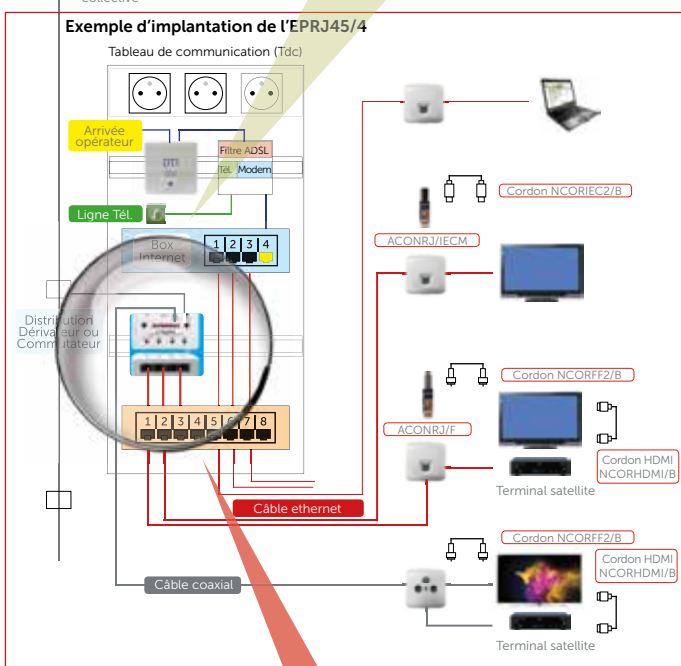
collective

Exemple d'implantation de l'EPRJ45/4

Tableau de communication (Tdc)

Arrivée opérateur

DTI

Filtre ADSL

Tél.

Modem

Ligne Tél.

Box Internet

1 2 3 4

Distribution Dérivateur ou Commutateur

1 2 3 4 5 6 7 8

Câble ethernet

Câble coaxial

Cordon NCORIEC2/B

ACONRJ/IECM

Cordon NCORFF2/B

ACONRJ/F

Cordon HDMI NCORHDMI/B

Terminal satellite

Cordon NCORFF2/B

Cordon HDMI NCORHDMI/B

Terminal satellite